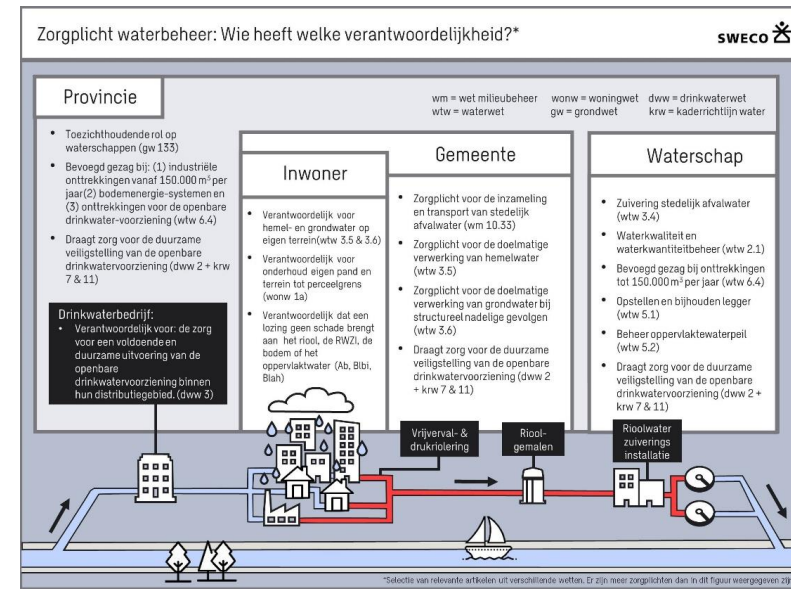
Zorgplicht waterbeheer: Wie heeft welke verantwoordelijkheid?*

SWECO

Provincie

wm = wet milieubeheer
wtw = waterwet
wonw = woningwet
gw = grondwet
dww = drinkwaterwet
krw = kaderrichtlijn water

- Toezichthoudende rol op waterschappen (gw 133)
- Bevoegd gezag bij: (1) industriële onttrekkingen vanaf 150.000 m³ per jaar (2) bodemenergie-systemen en (3) onttrekkingen voor de openbare drinkwater-voorziening (wtw 6.4)
- Draagt zorg voor de duurzame veiligstelling van de openbare drinkwatervoorziening (dww 2 + krw 7 & 11)

Drinkwaterbedrijf:
- Verantwoordelijk voor: de zorg voor een voldoende en duurzame uitvoering van de openbare drinkwatervoorziening binnen hun distributiegebied. (dww 3)

Inwoner

- Verantwoordelijk voor hemel- en grondwater op eigen terrein(wtw 3.5 & 3.6)
- Verantwoordelijk voor onderhoud eigen pand en terrein tot perceelgrens (wonw 1a)
- Verantwoordelijk dat een lozing geen schade brengt aan het riool, de RWZI, de bodem of het oppervlaktwater (Ab, Blbi, Blah)

Gemeente

- Zorgplicht voor de inzameling en transport van stedelijk afvalwater (wm 10.33)
- Zorgplicht voor de doelmatige verwerking van hemelwater (wtw 3.5)
- Zorgplicht voor de doelmatige verwerking van grondwater bij structureel nadelige gevolgen (wtw 3.6)
- Draagt zorg voor de duurzame veiligstelling van de openbare drinkwatervoorziening (dww 2 + krw 7 & 11)

Waterschap

- Zuivering stedelijk afvalwater (wtw 3.4)
- Waterkwaliteit en waterkwantiteitbeheer (wtw 2.1)
- Bevoegd gezag bij onttrekkingen tot 150.000 m³ per jaar (wtw 6.4)
- Opstellen en bijhouden legger (wtw 5.1)
- Beheer oppervlaktewaterpeil (wtw 5.2)
- Draagt zorg voor de duurzame veiligstelling van de openbare drinkwatervoorziening (dww 2 + krw 7 & 11)

Vrijverval- & drukriolering

Riool-gemalen

Rioolwater zuiverings installatie

*Selectie van relevante artikelen uit verschillende wetten. Er zijn meer zorgplichten dan in dit figuur weergegeven zij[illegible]